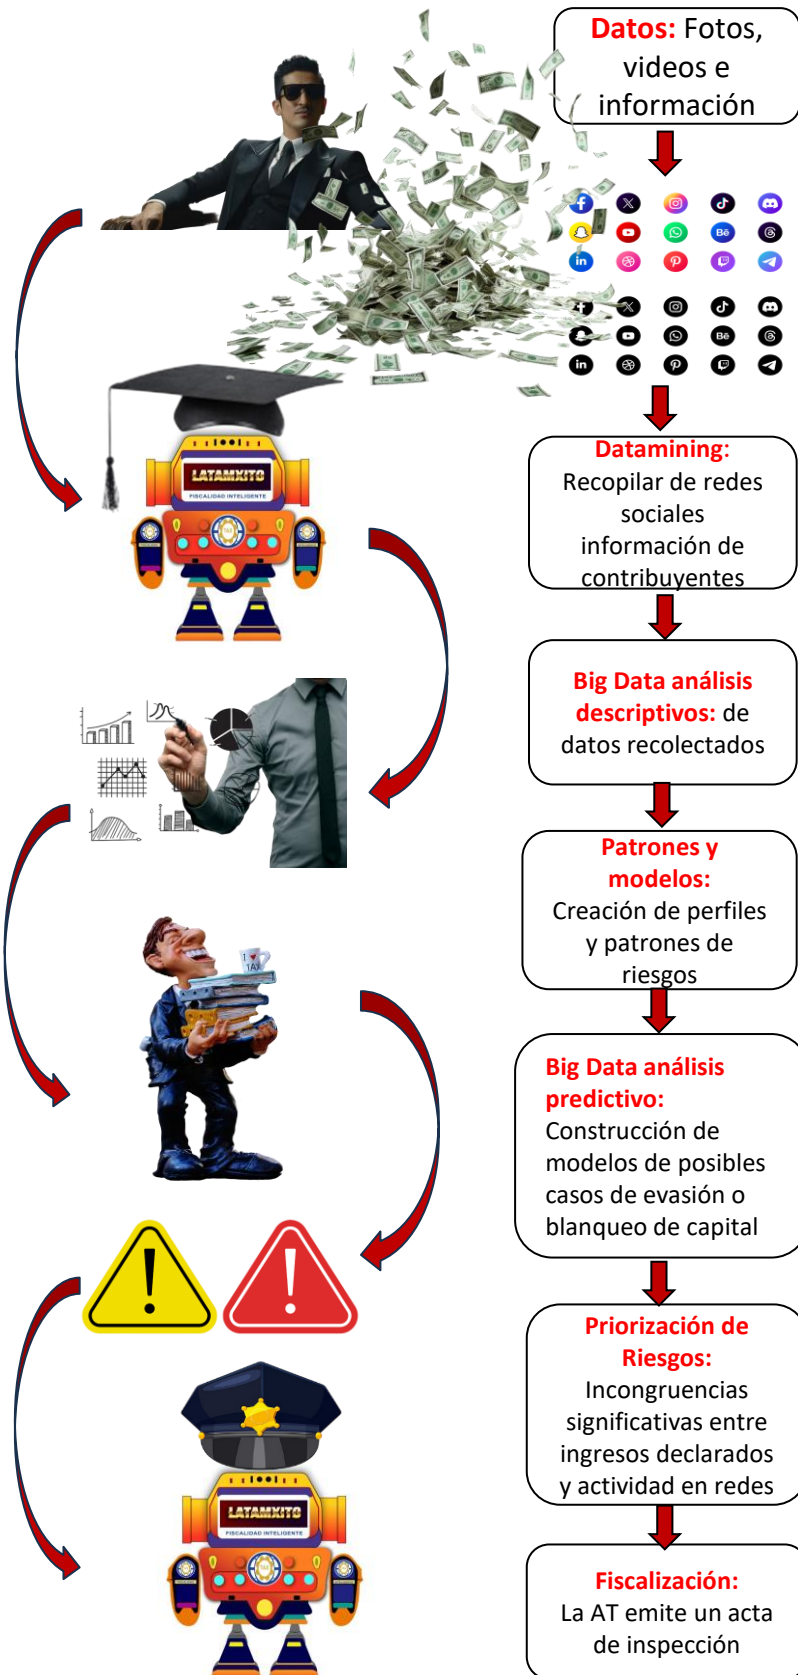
Datos: Fotos, videos e información

Datamining: Recopilar de redes sociales información de contribuyentes

Big Data análisis descriptivos: de datos recolectados

Patrones y modelos: Creación de perfiles y patrones de riesgos

Big Data análisis predictivo: Construcción de modelos de posibles casos de evasión o blanqueo de capital

Priorización de Riesgos: Incongruencias significativas entre ingresos declarados y actividad en redes

Fiscalización: La AT emite un acta de inspección

LATAMXITO
FISCALIDAD INTELIGENTE

I ♥ TAX

LATAMXITO
FISCALIDAD INTELIGENTE